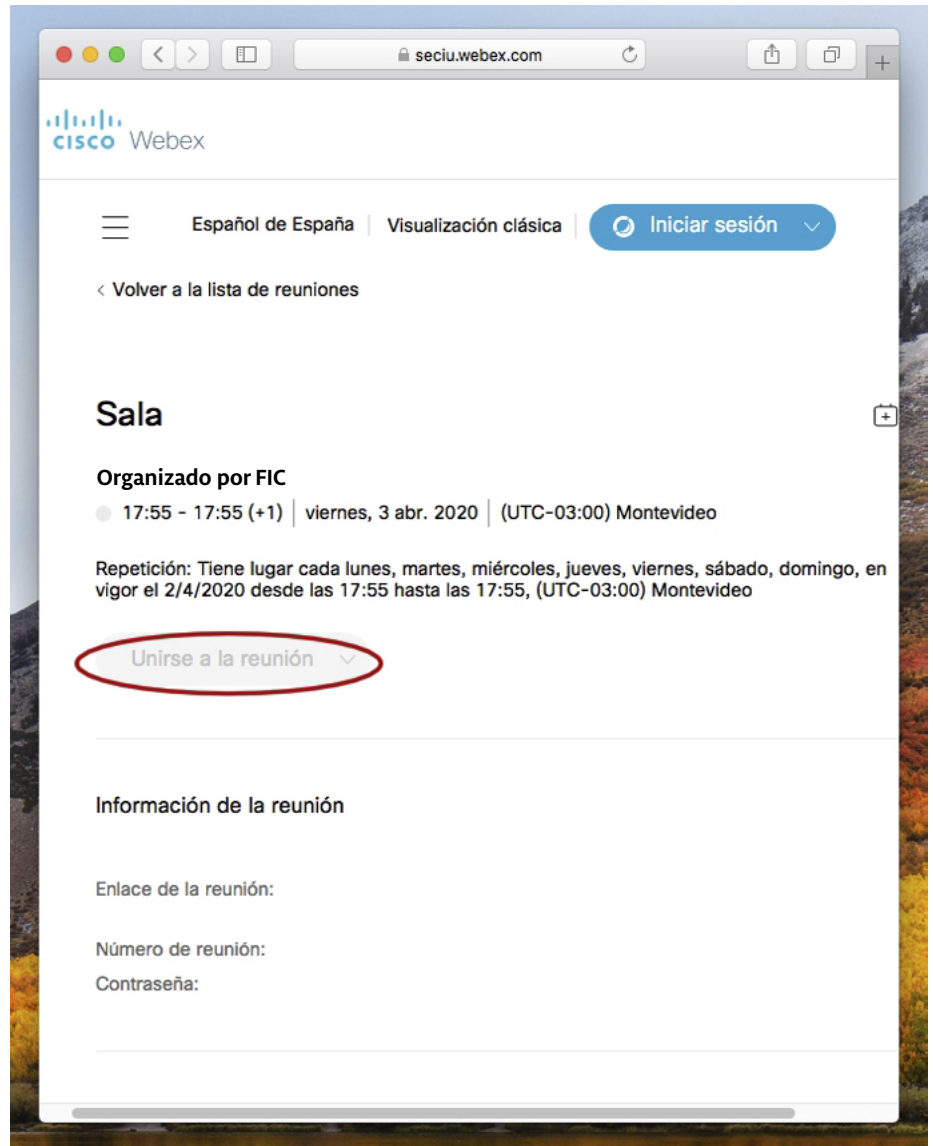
seciu.webex.com

CISCO Webex

Español de España | Visualización clásica | Iniciar sesión

< Volver a la lista de reuniones

Sala

Organizado por FIC

17:55 - 17:55 (+1) | viernes, 3 abr. 2020 | (UTC-03:00) Montevideo

Repetición: Tiene lugar cada lunes, martes, miércoles, jueves, viernes, sábado, domingo, en vigor el 2/4/2020 desde las 17:55 hasta las 17:55, (UTC-03:00) Montevideo

Unirse a la reunión

Información de la reunión

Enlace de la reunión:

Número de reunión:

Contraseña: